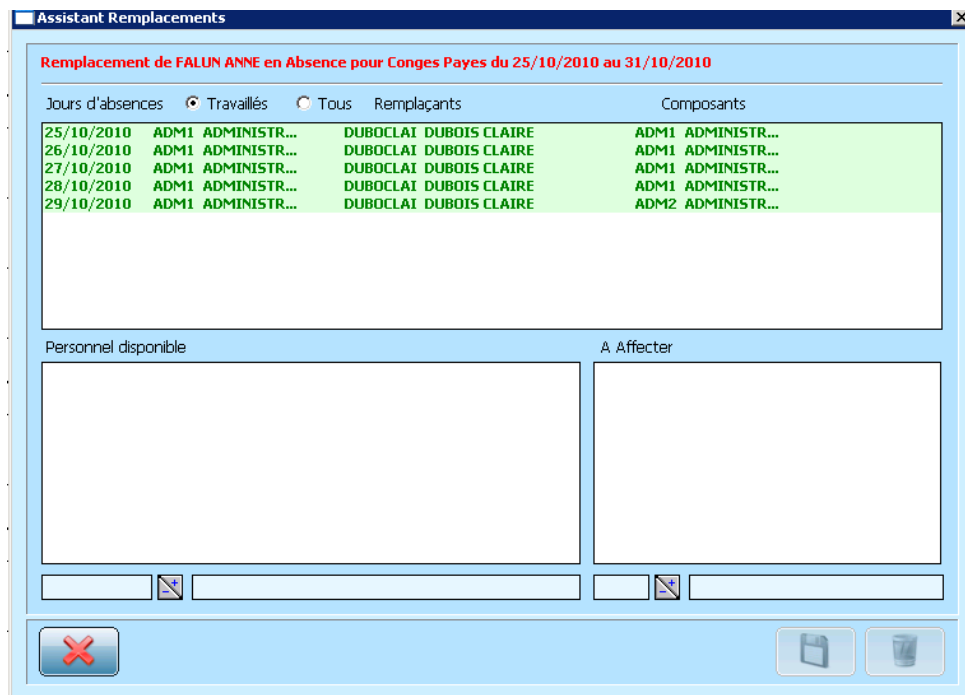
Assistant Remplacements

Remplacement de FALUN ANNE en Absence pour Conges Payes du 25/10/2010 au 31/10/2010

Jours d'absences Travaillés Tous Remplaçants Composants

| | | | | | |
|---|---|---|---|---|---|
| 25/10/2010 | ADM1 ADMINISTR... | DUBOCLAI | DUBOIS CLAIRE | ADM1 | ADMINISTR... |
| 26/10/2010 | ADM1 ADMINISTR... | DUBOCLAI | DUBOIS CLAIRE | ADM1 | ADMINISTR... |
| 27/10/2010 | ADM1 ADMINISTR... | DUBOCLAI | DUBOIS CLAIRE | ADM1 | ADMINISTR... |
| 28/10/2010 | ADM1 ADMINISTR... | DUBOCLAI | DUBOIS CLAIRE | ADM1 | ADMINISTR... |
| 29/10/2010 | ADM1 ADMINISTR... | DUBOCLAI | DUBOIS CLAIRE | ADM2 | ADMINISTR... |

Personnel disponible

A Affecter